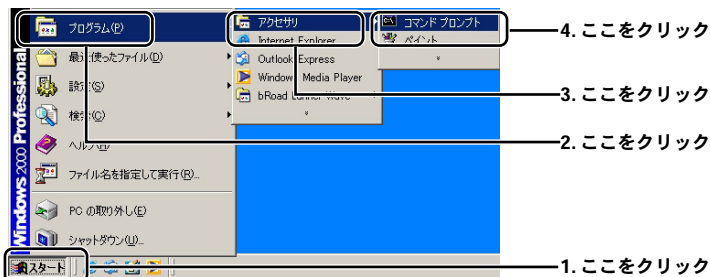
プログラム(P)
最近使ったファイル(D)
設定(S)
検索(C)
ヘルプ(H)
ファイル名を指定して実行(R)...
PC の取り外し(E)
シャットダウン(U)...
Windows 2000 Professional
スタート

アクセサリ
Internet Explorer
Outlook Express
Windows Media Player
bRoad Lanner Wave
»

コマンド プロンプト
ペイント
»

4. ここをクリック
3. ここをクリック
2. ここをクリック
1. ここをクリック